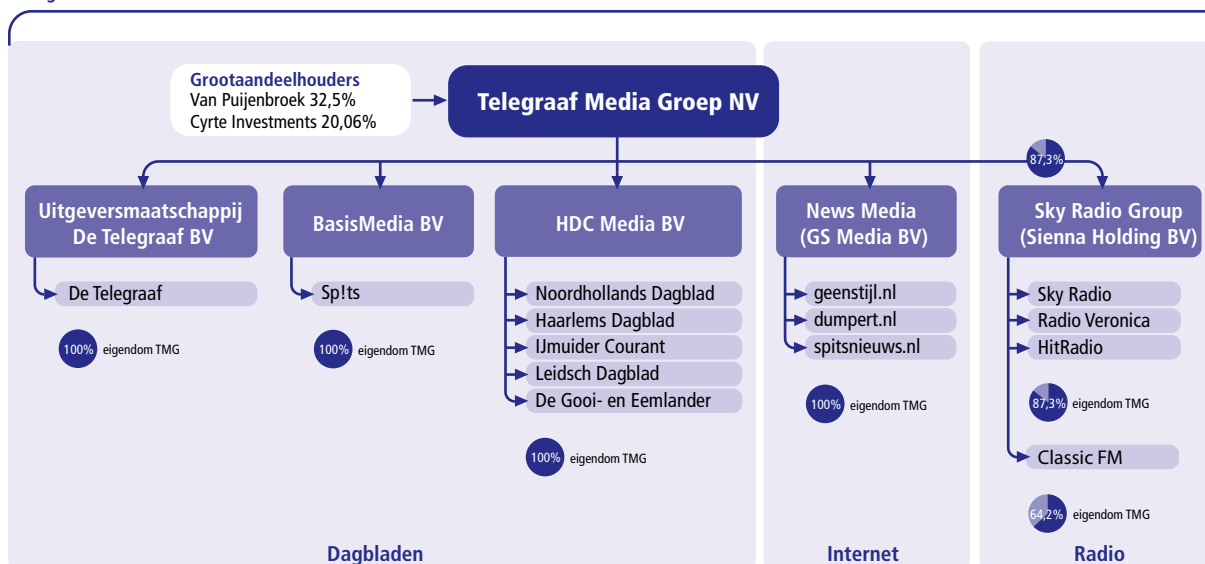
Grootaandeelhouders
Van Puijenbroek 32,5%
Cyrte Investments 20,06%

Telegraaf Media Groep NV

87,3%

Uitgeversmaatschappij De Telegraaf BV

De Telegraaf

100% eigendom TMG

BasisMedia BV

Sp!ts

100% eigendom TMG

HDC Media BV

Noordhollands Dagblad
Haarlems Dagblad
IJmuider Courant
Leidsch Dagblad
De Gooi- en Eemlander

100% eigendom TMG

News Media (GS Media BV)

geenstijl.nl
dumpert.nl
spitsnieuws.nl

100% eigendom TMG

Sky Radio Group (Sienna Holding BV)

Sky Radio
Radio Veronica
HitRadio

87,3% eigendom TMG

Classic FM

64,2% eigendom TMG

Dagbladen

Internet

Radio